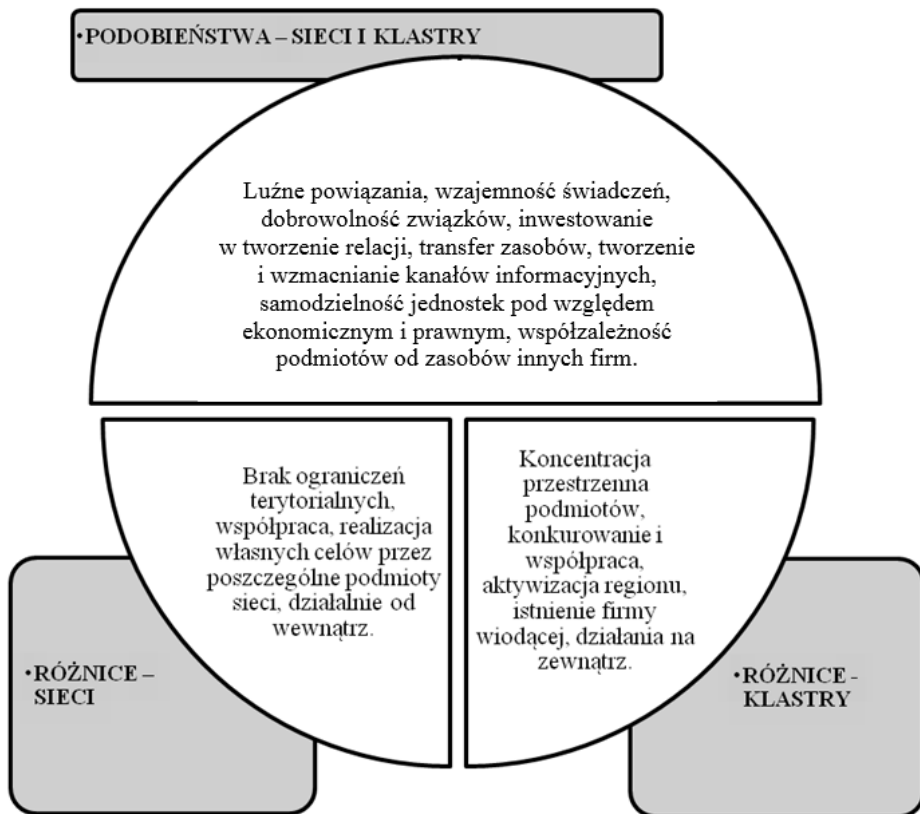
•PODOBIEŃSTWA – SIECI I KLASTRY

Luźne powiązania, wzajemność świadczeń, dobrowolność związków, inwestowanie w tworzenie relacji, transfer zasobów, tworzenie i wzmacnianie kanałów informacyjnych, samodzielność jednostek pod względem ekonomicznym i prawnym, współzależność podmiotów od zasobów innych firm.

Brak ograniczeń terytorialnych, współpraca, realizacja własnych celów przez poszczególne podmioty sieci, działalnie od wewnątrz.

Koncentracja przestrzenna podmiotów, konkurowanie i współpraca, aktywizacja regionu, istnienie firmy wiodącej, działania na zewnątrz.

•RÓŻNICE – SIECI

•RÓŻNICE - KLASTRY